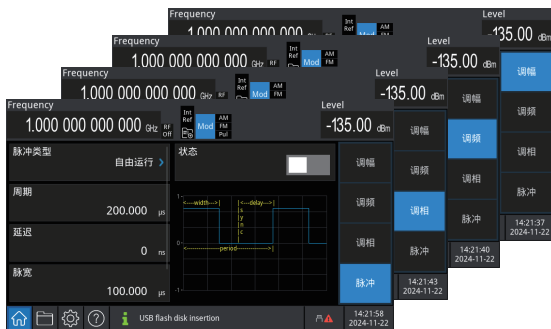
Frequency
1.000 000 000 000 GHz
Int Ref
AM FM
Mod
Level
-135.00 dBm
调幅
调频
调相
脉冲
14:21:37
2024-11-22

Frequency
1.000 000 000 000 GHz
Int Ref
AM FM
Mod
Level
-135.00 dBm
调幅
调频
调相
脉冲
14:21:40
2024-11-22

Frequency
1.000 000 000 000 GHz RF
Int Ref
AM FM
Mod
Level
-135.00 dBm
调幅
调频
调相
脉冲
14:21:43
2024-11-22

Frequency
1.000 000 000 000 GHz RF Off
Int Ref
Mod
AM FM Pul
Level
-135.00 dBm
脉冲类型
自由运行 ›
周期
200.000 μs
延迟
0 ns
脉宽
100.000 μs
状态
width
delay
s y n c
period
调幅
调频
调相
脉冲
USB flash disk insertion
14:21:58
2024-11-22